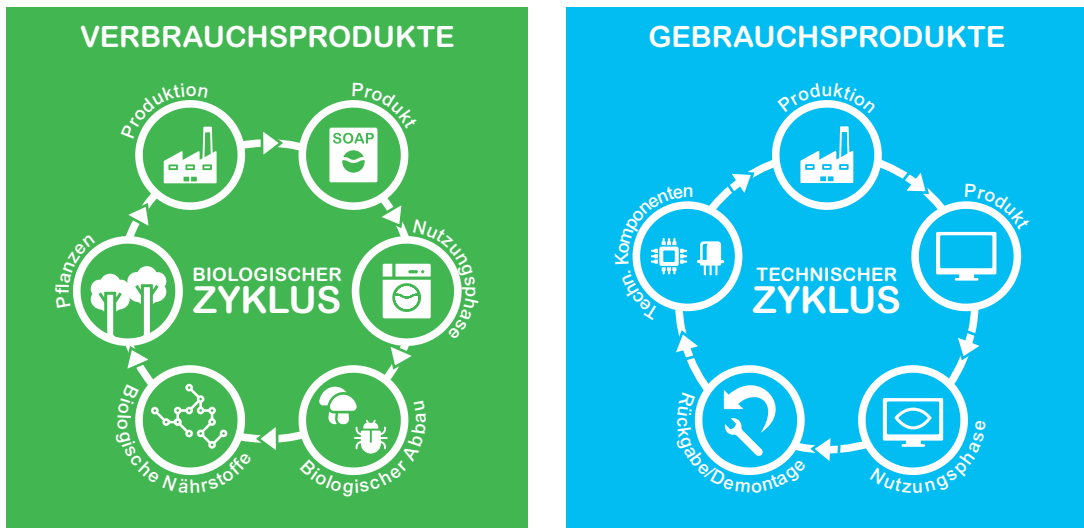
VERBRAUCHSPRODUKTE

Produktion
Produkt
SOAP
Nutzungsphase
Biologischer Abbau
Biologische Nährstoffe
Pflanzen

BIOLOGISCHER ZYKLUS

GEBRAUCHSPRODUKTE

Produktion
Produkt
Nutzungsphase
Rückgabe/Demontage
Techn. Komponenten

TECHNISCHER ZYKLUS